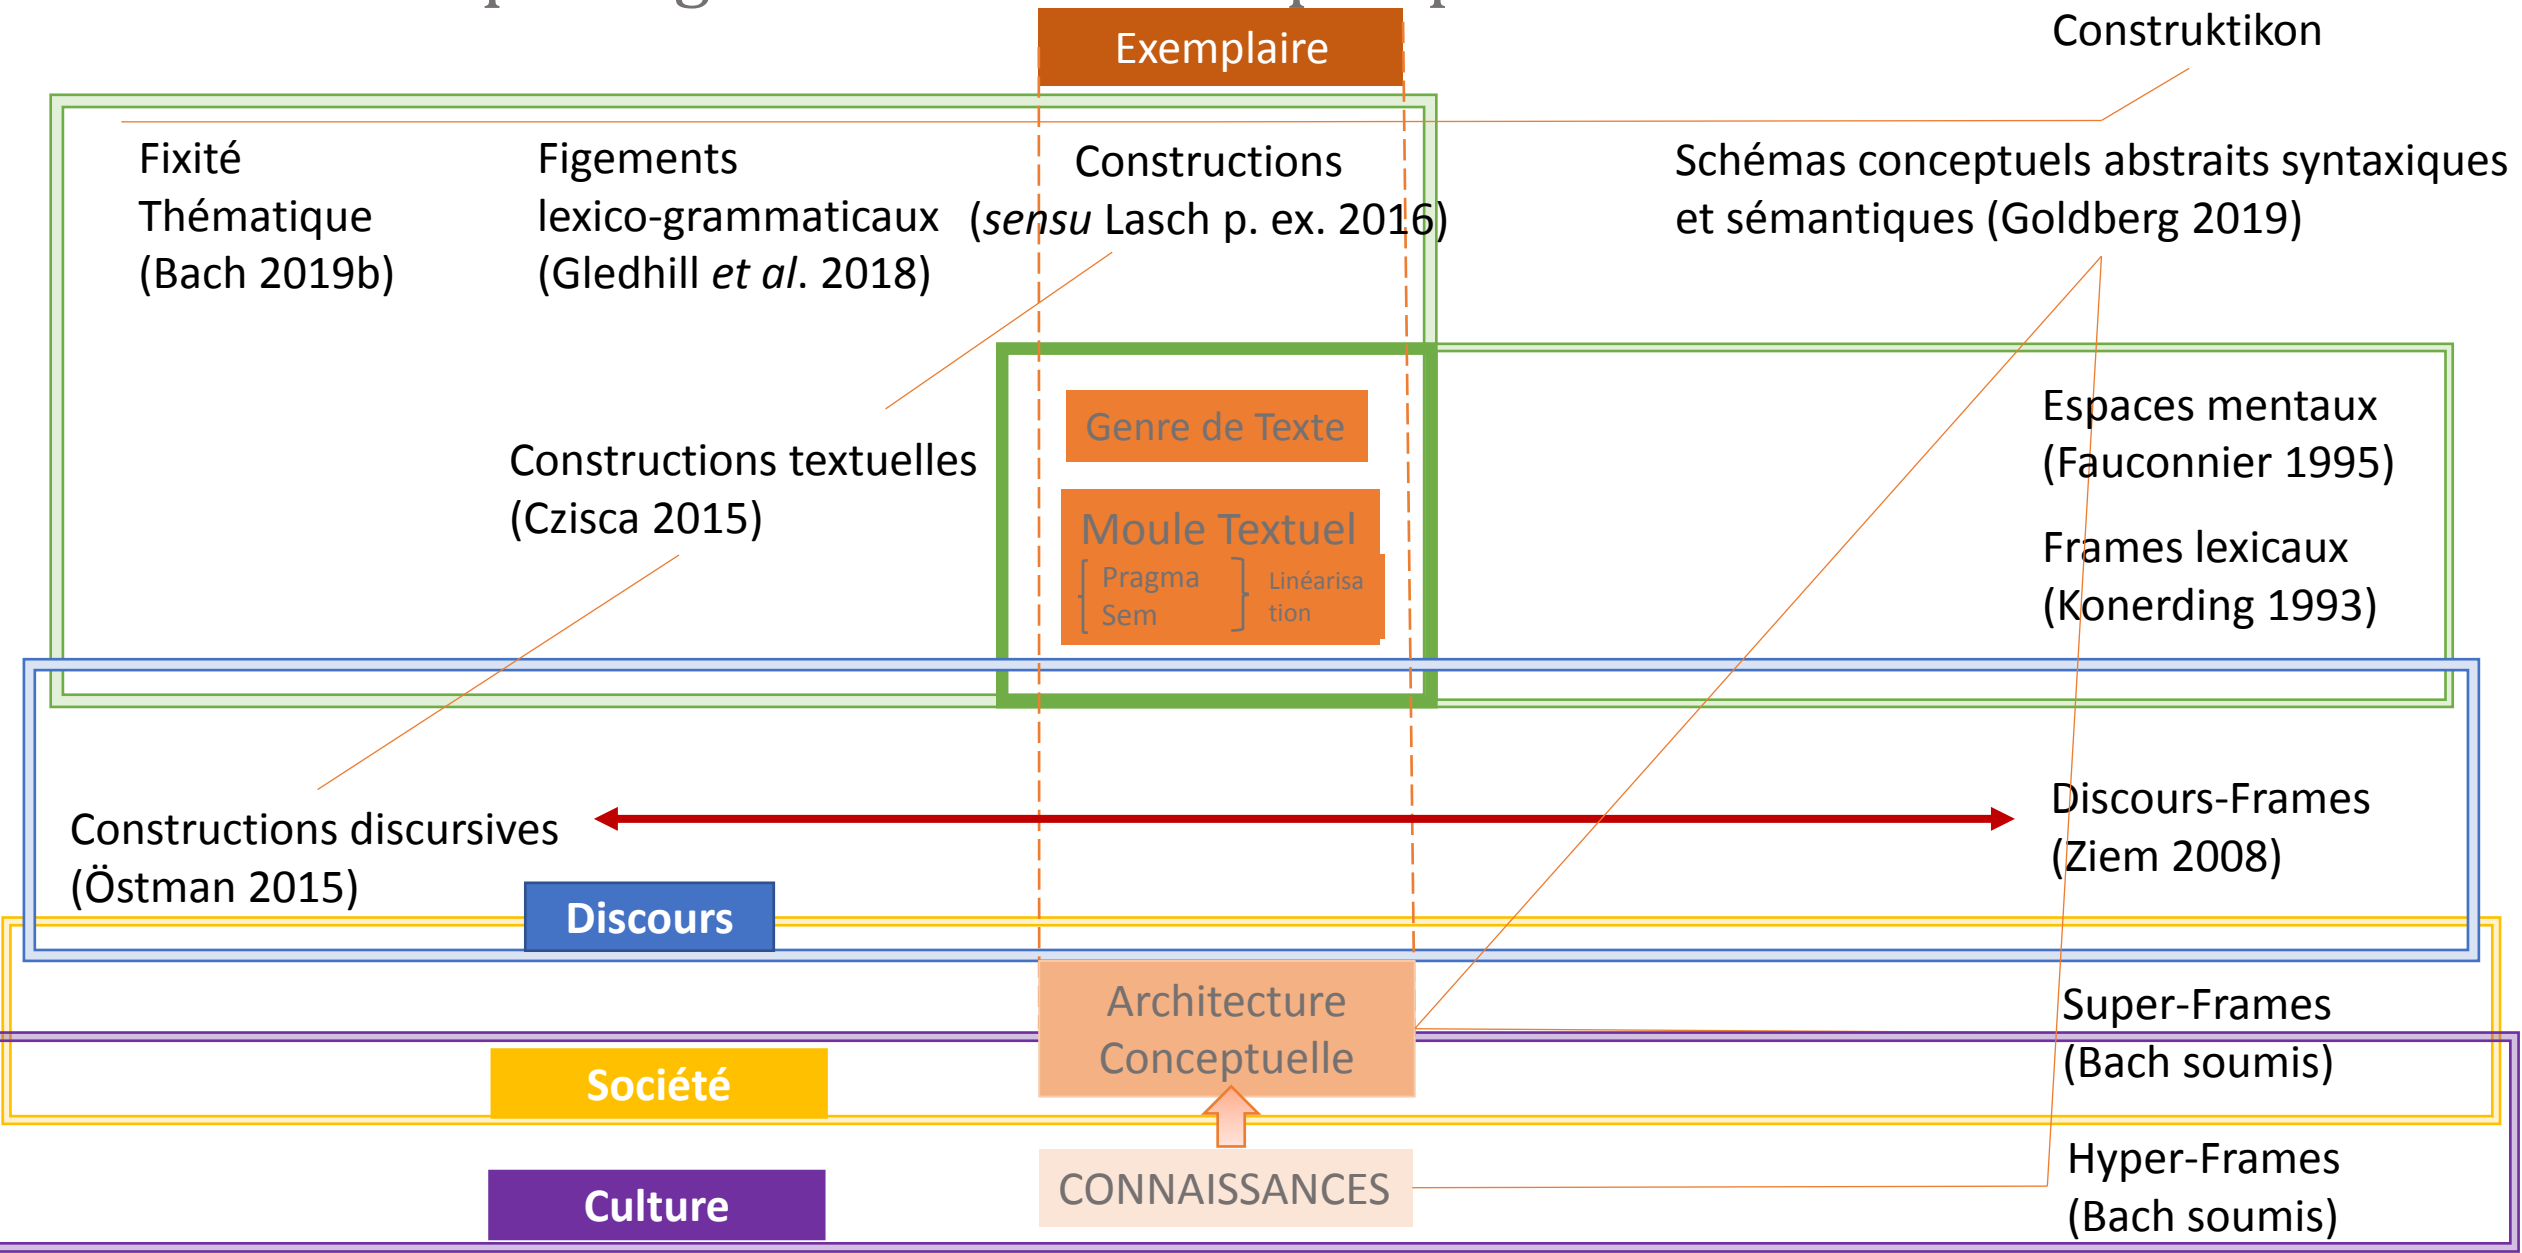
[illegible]

Exemplaire

Construktikon

Fixité Thématique (Bach 2019b)

Figements lexico-grammaticaux (Gledhill *et al*. 2018)

Constructions (*sensu* Lasch p. ex. 2016)

Schémas conceptuels abstraits syntaxiques et sémantiques (Goldberg 2019)

Genre de Texte

Moule Textuel
Pragma
Sem
Linéarisation

Constructions textuelles (Czisca 2015)

Espaces mentaux (Fauconnier 1995)

Frames lexicaux (Konerding 1993)

Constructions discursives (Östman 2015)

Discours-Frames (Ziem 2008)

Discours

Architecture Conceptuelle

Super-Frames (Bach soumis)

Société

CONNAISSANCES

Culture

Hyper-Frames (Bach soumis)